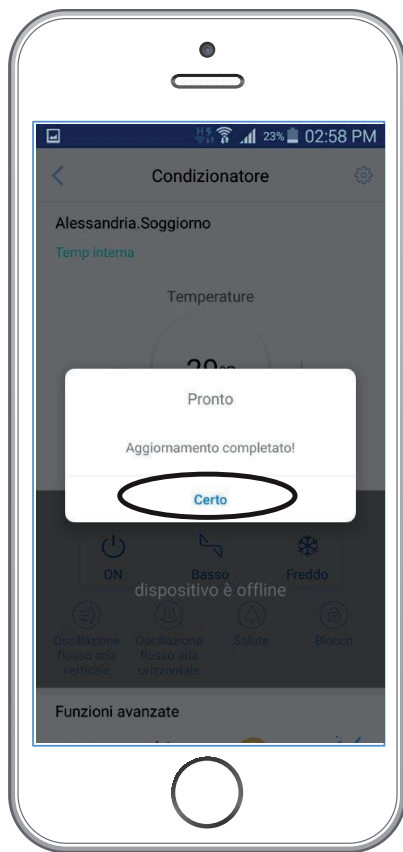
23% 02:58 PM

Condizionatore

Alessandria.Soggiorno

Temp interna

Temperature

20°C

Pronto

Aggiornamento completato!

Certo

ON

Basso

Freddo

dispositivo è offline

Oscillazione flusso aria verticale

Oscillazione flusso aria orizzontale

Salute

Blocco

Funzioni avanzate